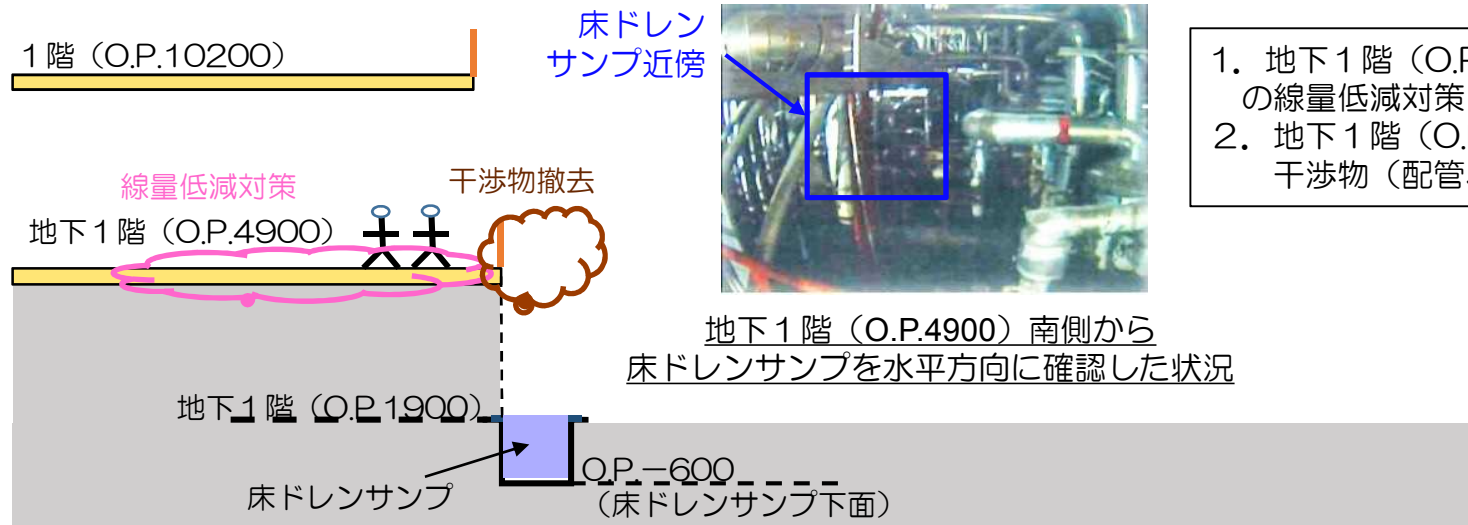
1階（O.P.10200）

線量低減対策

干渉物撤去

地下１階（O.P.4900）

地下１階（O.P.1900）

床ドレンサンプ

O.P.−600
（床ドレンサンプ下面）

床ドレン
サンプ近傍

地下１階（O.P.4900）南側から
床ドレンサンプを水平方向に確認した状況

１．地下１階（O.P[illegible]
の線量低減対策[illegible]
２．地下１階（O.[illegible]
干渉物（配管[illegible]